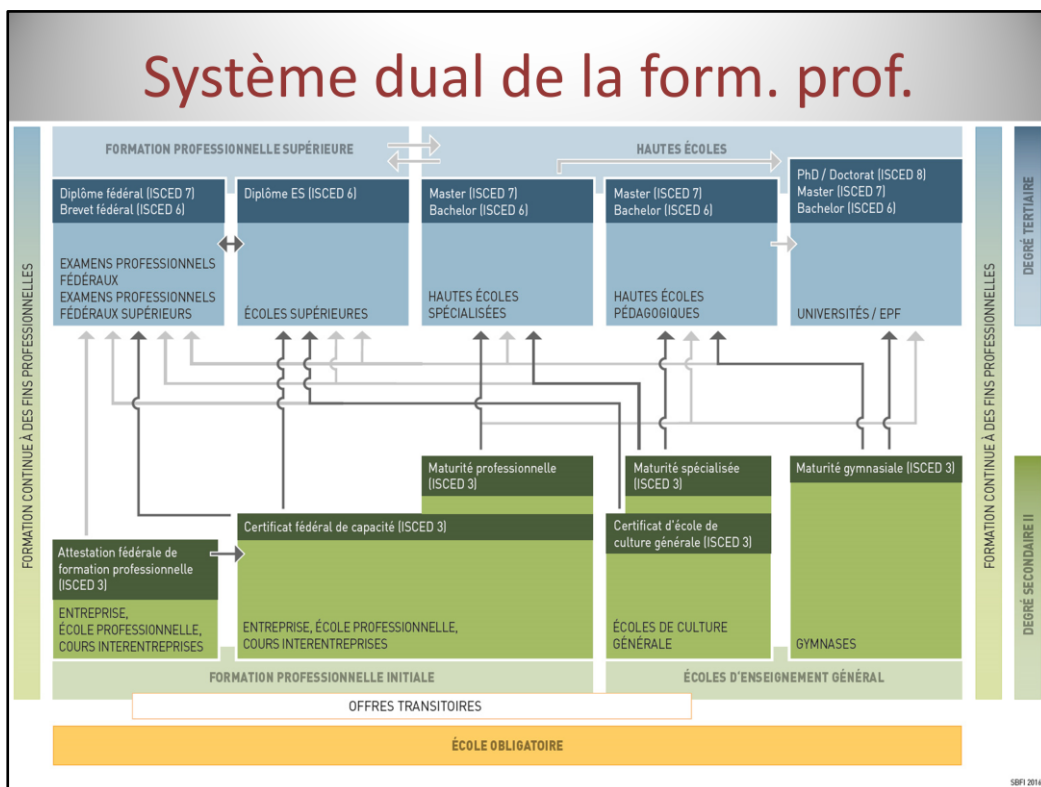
Système dual de la form. prof.

FORMATION PROFESSIONNELLE SUPÉRIEURE

HAUTES ÉCOLES

Diplôme fédéral (ISCED 7)
Brevet fédéral (ISCED 6)

EXAMENS PROFESSIONNELS FÉDÉRAUX
EXAMENS PROFESSIONNELS FÉDÉRAUX SUPÉRIEURS

Diplôme ES (ISCED 6)

ÉCOLES SUPÉRIEURES

Master (ISCED 7)
Bachelor (ISCED 6)

HAUTES ÉCOLES SPÉCIALISÉES

Master (ISCED 7)
Bachelor (ISCED 6)

HAUTES ÉCOLES PÉDAGOGIQUES

PhD / Doctorat (ISCED 8)
Master (ISCED 7)
Bachelor (ISCED 6)

UNIVERSITÉS / EPF

DEGRÉ TERTIAIRE

FORMATION CONTINUE À DES FINS PROFESSIONNELLES

FORMATION CONTINUE À DES FINS PROFESSIONNELLES

Maturité professionnelle (ISCED 3)

Maturité spécialisée (ISCED 3)

Maturité gymnasiale (ISCED 3)

Certificat fédéral de capacité (ISCED 3)

Certificat d'école de culture générale (ISCED 3)

Attestation fédérale de formation professionnelle (ISCED 3)

ENTREPRISE, ÉCOLE PROFESSIONNELLE, COURS INTERENTREPRISES

ENTREPRISE, ÉCOLE PROFESSIONNELLE, COURS INTERENTREPRISES

ÉCOLES DE CULTURE GÉNÉRALE

GYMNASES

DEGRÉ SECONDAIRE II

FORMATION PROFESSIONNELLE INITIALE

ÉCOLES D'ENSEIGNEMENT GÉNÉRAL

OFFRES TRANSITOIRES

ÉCOLE OBLIGATOIRE

SBFI 2016